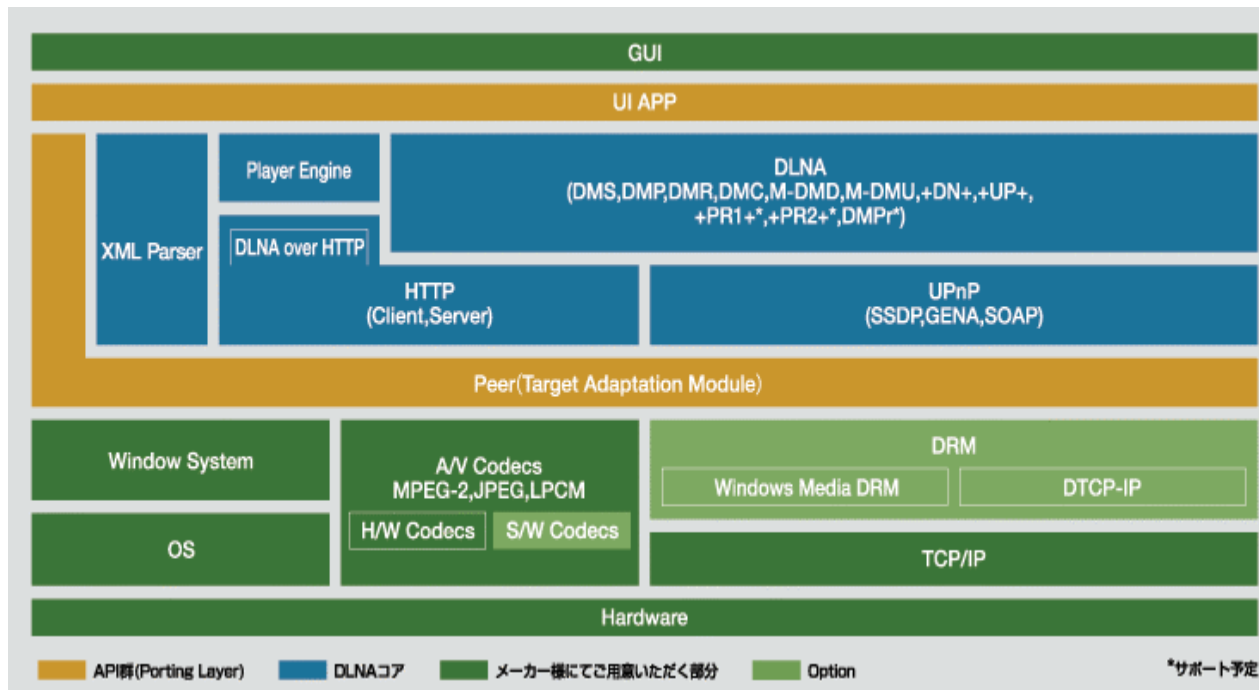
GUI

UI APP

XML Parser

Player Engine

DLNA (DMS,DMP,DMR,DMC,M-DMD,M-DMU,+DN+,+UP+, +PR1+*,+PR2+*,DMPr*)

DLNA over HTTP

HTTP (Client,Server)

UPnP (SSDP,GENA,SOAP)

Peer(Target Adaptation Module)

Window System

OS

A/V Codecs MPEG-2,JPEG,LPCM

H/W Codecs

S/W Codecs

DRM

Windows Media DRM

DTCP-IP

TCP/IP

Hardware

API群(Porting Layer)

DLNAコア

メーカー様にてご用意いただく部分

Option

*サポート予定